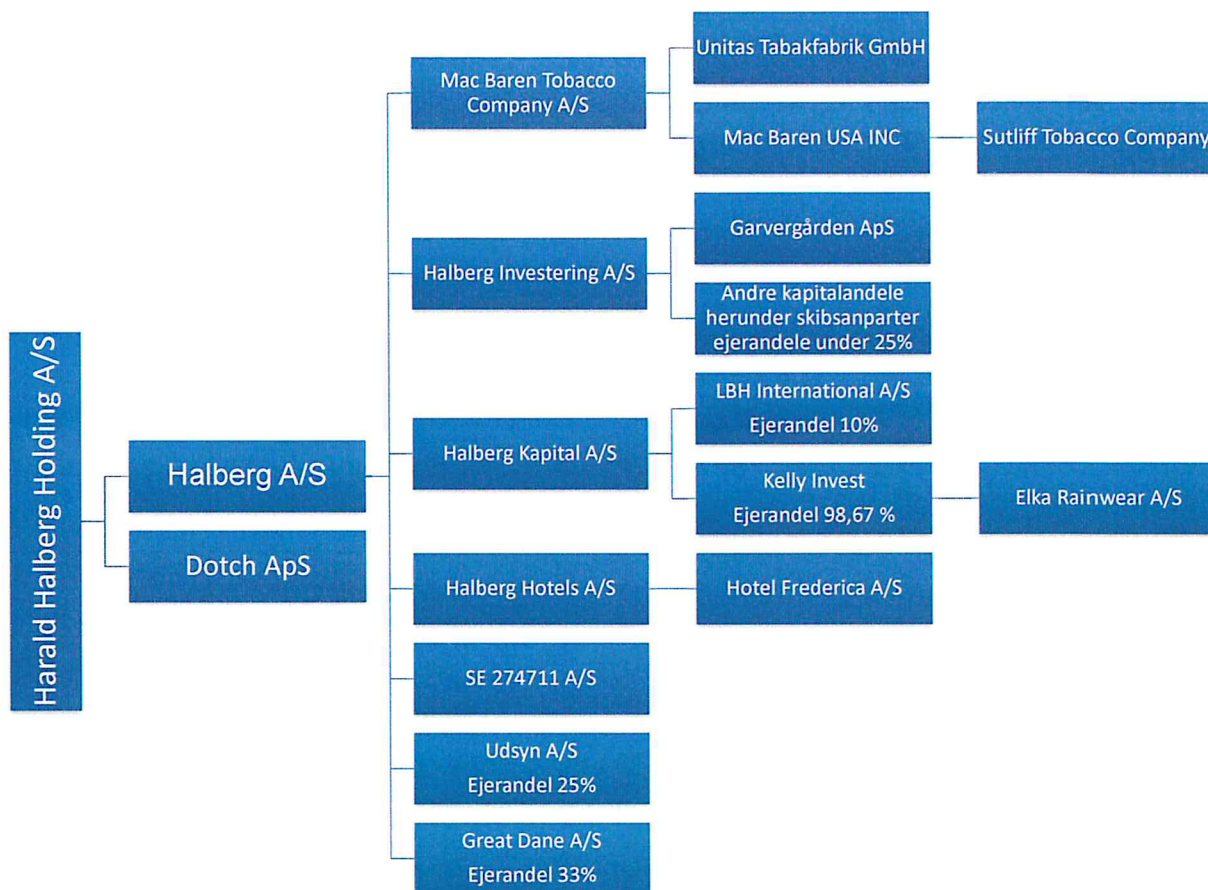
Harald Halberg Holding A/S

Halberg A/S

Dotch ApS

Mac Baren Tobacco Company A/S

Unitas Tabakfabrik GmbH

Mac Baren USA INC

Sutliff Tobacco Company

Halberg Investering A/S

Garvergården ApS

Andre kapitalandele herunder skibsanparter ejerandele under 25%

Halberg Kapital A/S

LBH International A/S
Ejerandel 10%

Kelly Invest
Ejerandel 98,67 %

Elka Rainwear A/S

Halberg Hotels A/S

Hotel Frederica A/S

SE 274711 A/S

Udsyn A/S
Ejerandel 25%

Great Dane A/S
Ejerandel 33%